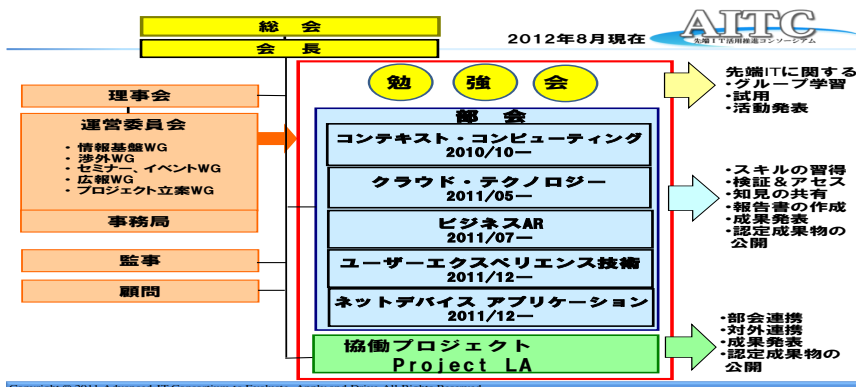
総会

会長

2012年8月現在

AITC
先端IT活用推進コンソーシアム

理事会

運営委員会
・情報基盤WG
・渉外WG
・セミナー、イベントWG
・広報WG
・プロジェクト立案WG

事務局

監事

顧問

勉 強 会

部会

コンテキスト・コンピューティング
2010/10—

クラウド・テクノロジー
2011/05—

ビジネスAR
2011/07—

ユーザーエクスペリエンス技術
2011/12—

ネットデバイス アプリケーション
2011/12—

協働プロジェクト
Project LA

先端ITに関する
・グループ学習
・試用
・活動発表

・スキルの習得
・検証＆アセス
・知見の共有
・報告書の作成
・成果発表
・認定成果物の公開

・部会連携
・対外連携
・成果発表
・認定成果物の公開

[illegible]